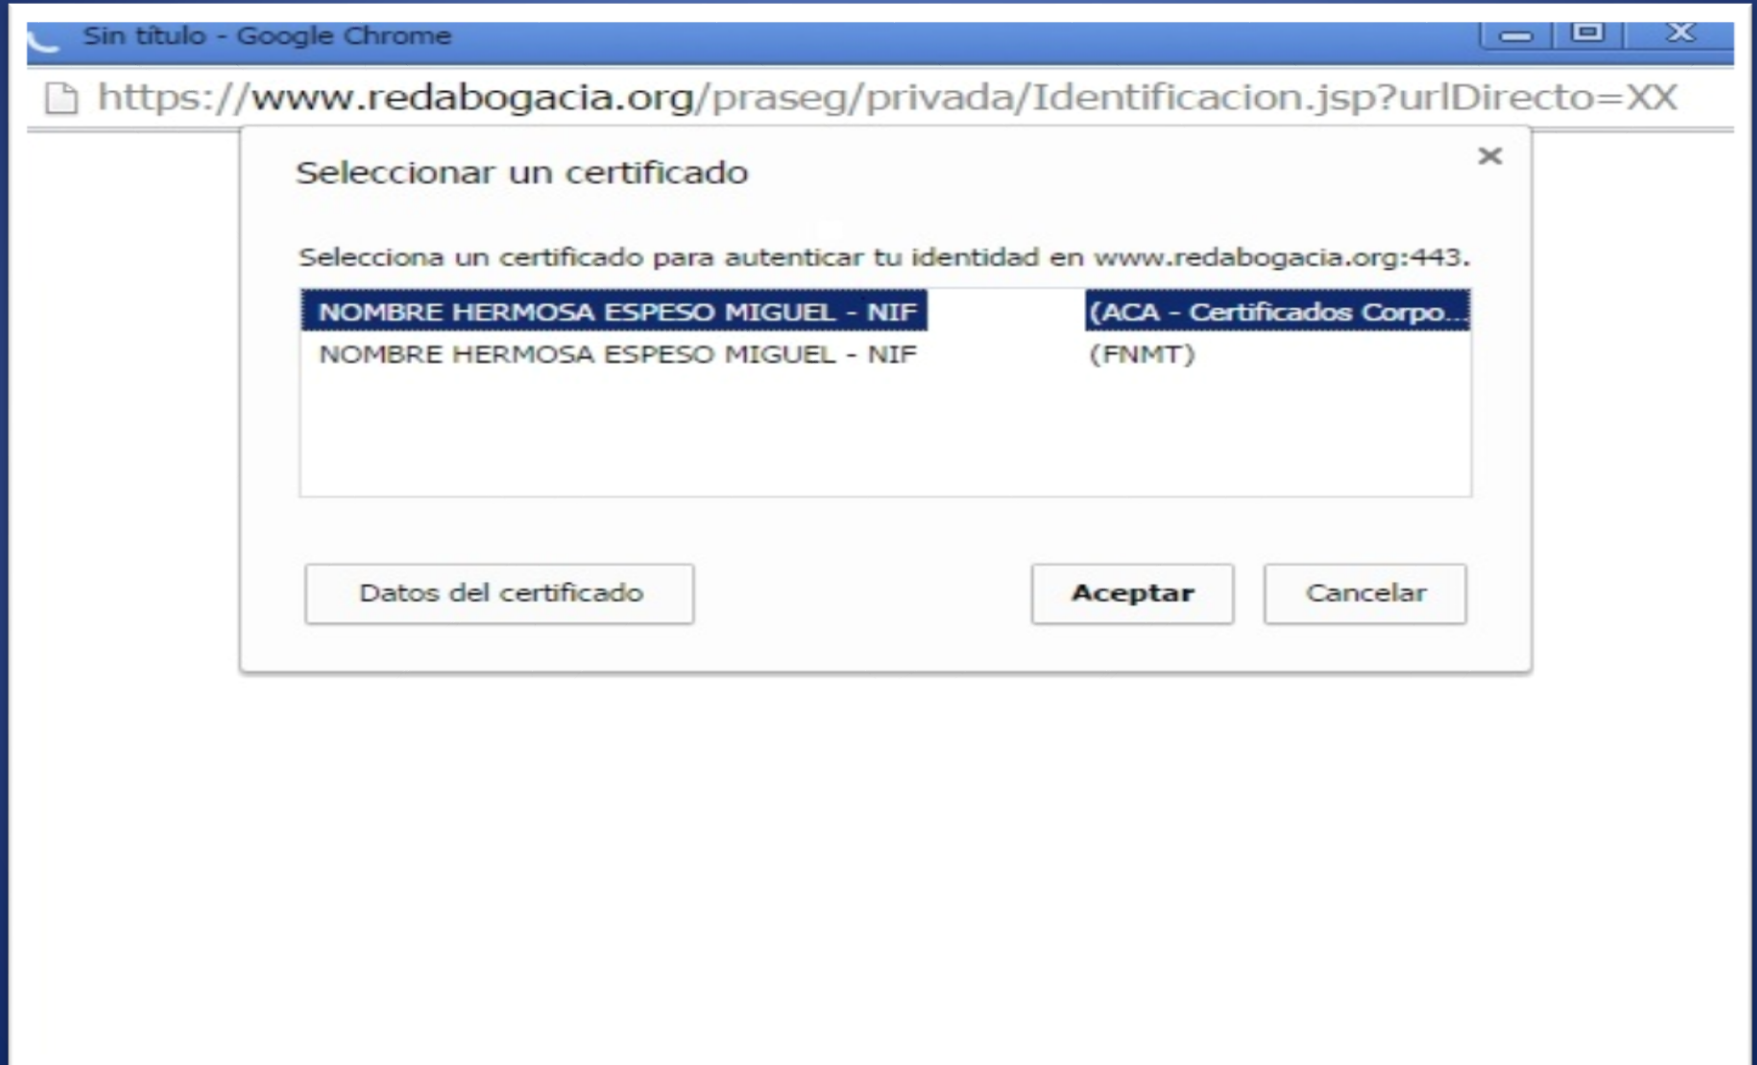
Sin título - Google Chrome

https://www.redabogacia.org/praseg/privada/Identificacion.jsp?urlDirecto=XX

Seleccionar un certificado

×

Selecciona un certificado para autenticar tu identidad en www.redabogacia.org:443.

| | |
|---|---|
| NOMBRE HERMOSA ESPESO MIGUEL - NIF | (ACA - Certificados Corpo... |
| NOMBRE HERMOSA ESPESO MIGUEL - NIF | (FNMT) |

Datos del certificado

Aceptar

Cancelar